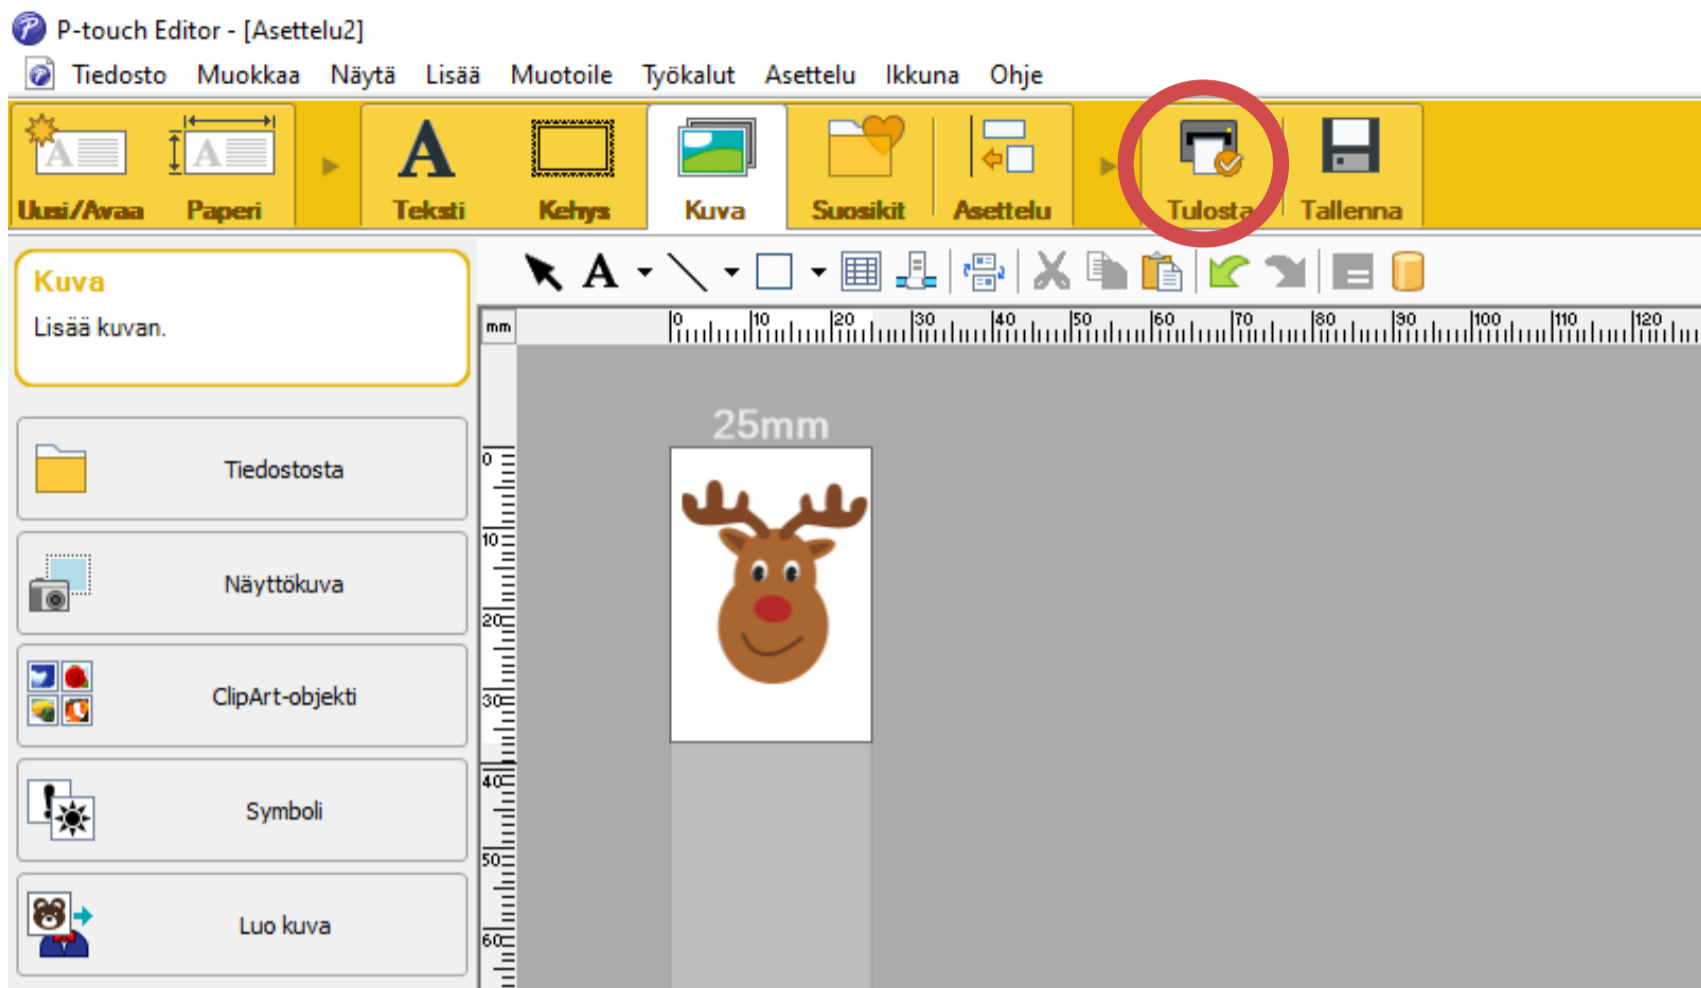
P-touch Editor - [Asettelu2]

Tiedosto Muokkaa Näytä Lisää Muotoile Työkalut Asettelu Ikkuna Ohje

Uusi/Avaa Paperi Teksti Kehys Kuva Suosikit Asettelu Tulosta Tallenna

Kuva
Lisää kuvan.

Tiedostosta

Näyttökuva

ClipArt-objekti

Symboli

Luo kuva

mm

0 10 20 30 40 50 60 70 80 90 100 110 120

25mm

0 10 20 30 40 50 60